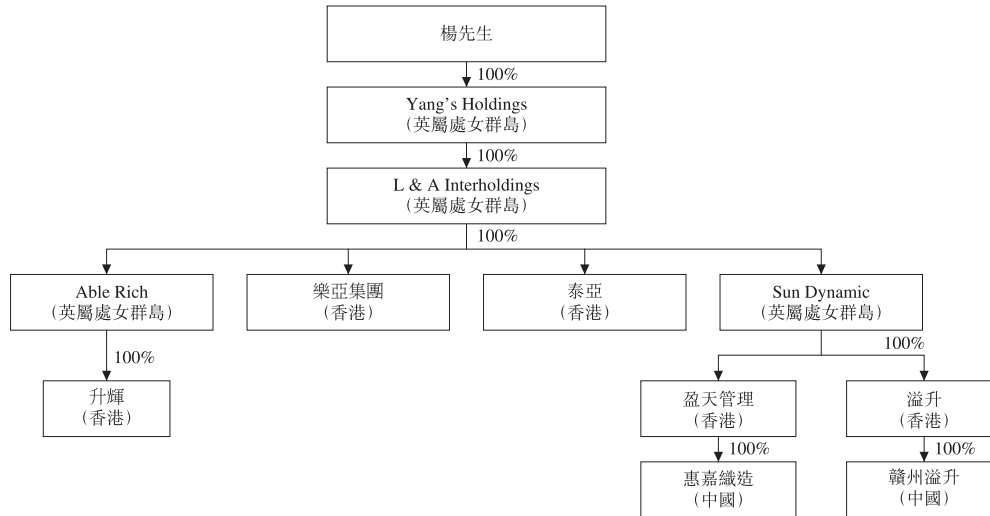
楊先生

100%

Yang's Holdings
(英屬處女群島)

100%

L & A Interholdings
(英屬處女群島)

100%

Able Rich
(英屬處女群島)

樂亞集團
(香港)

泰亞
(香港)

Sun Dynamic
(英屬處女群島)

100%

升輝
(香港)

100%

盈天管理
(香港)

溢升
(香港)

100%

惠嘉織造
(中國)

100%

贛州溢升
(中國)